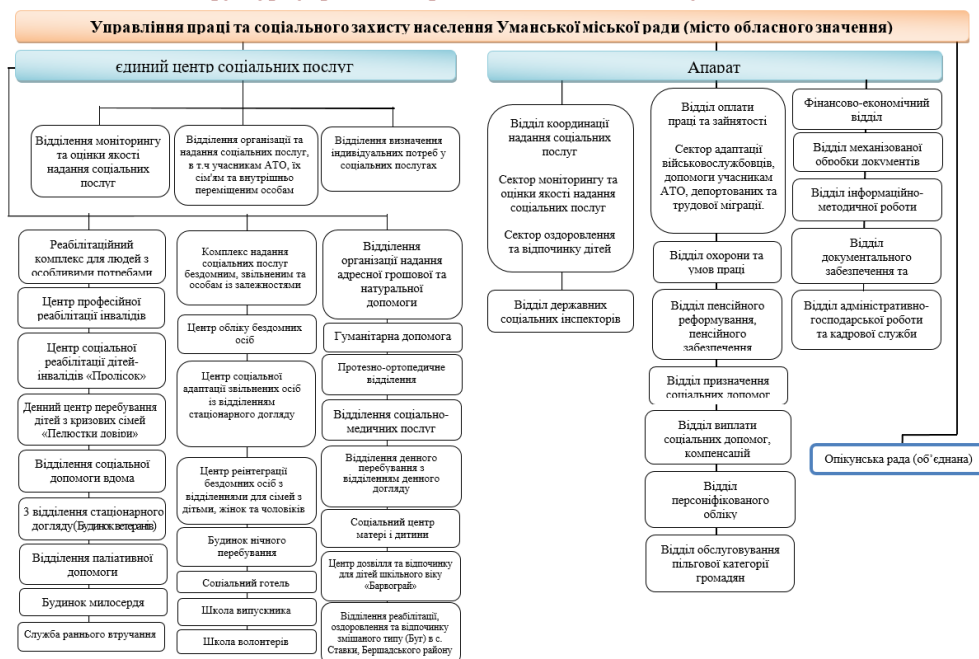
Управління праці та соціального захисту населення Уманської міської ради (місто обласного значення)

єдиний центр соціальних послуг

Апарат

Відділення моніторингу та оцінки якості надання соціальних послуг

Відділення організації та надання соціальних послуг, в т.ч учасникам АТО, їх сім'ям та внутрішньо переміщеним особам

Відділення визначення індивідуальних потреб у соціальних послугах

Реабілітаційний комплекс для людей з особливими потребами

Центр професійної реабілітації інвалідів

Центр соціальної реабілітації дітей-інвалідів «Пролісок»

Денний центр перебування дітей з кризових сімей «Пелюстки довіри»

Відділення соціальної допомоги вдома

3 відділення стаціонарного догляду(Будинок ветеранів)

Відділення паліативної допомоги

Будинок милосердя

Служба раннього втручання

Комплекс надання соціальних послуг бездомним, звільненим та особам із залежностями

Центр обліку бездомних осіб

Центр соціальної адаптації звільнених осіб із відділенням стаціонарного догляду

Центр реінтеграції бездомних осіб з відділеннями для сімей з дітьми, жінок та чоловіків

Будинок нічного перебування

Соціальний готель

Школа випускника

Школа волонтерів

Відділення організації надання адресної грошової та натуральної допомоги

Гуманітарна допомога

Протезно-ортопедичне відділення

Відділення соціально-медичних послуг

Відділення денного перебування з відділенням денного догляду

Соціальний центр матері і дитини

Центр дозвілля та відпочинку для дітей шкільного віку «Барвограй»

Відділення реабілітації, оздоровлення та відпочинку змішаного типу (Буг) в с. Ставки, Бершадського району

Відділ координації надання соціальних послуг

Сектор моніторингу та оцінки якості надання соціальних послуг

Сектор оздоровлення та відпочинку дітей

Відділ державних соціальних інспекторів

Відділ оплати праці та зайнятості

Сектор адаптації військовослужбовців, допомоги учасникам АТО, депортованих та трудової міграції.

Відділ охорони та умов праці

Відділ пенсійного реформування, пенсійного забезпечення

Відділ призначення соціальних допомог

Відділ виплати соціальних допомог, компенсацій

Відділ персоніфікованого обліку

Відділ обслуговування пільгової категорії громадян

Фінансово-економічний відділ

Відділ механізованої обробки документів

Відділ інформаційно-методичної роботи

Відділ документального забезпечення та

Відділ адміністративно-господарської роботи та кадрової служби

Опікунська рада (об'єднана)